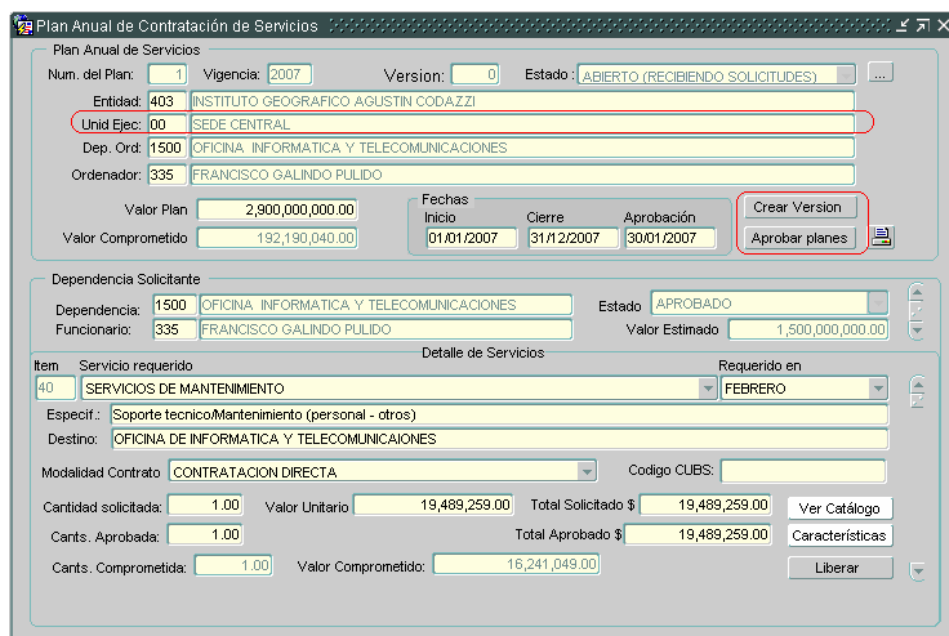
Plan Anual de Contratación de Servicios

Plan Anual de Servicios

Num. del Plan: 1 Vigencia: 2007 Version: 0 Estado : ABIERTO (RECIBIENDO SOLICITUDES) ...

Entidad: 403 INSTITUTO GEOGRAFICO AGUSTIN CODAZZI

Unid Ejec: 00 SEDE CENTRAL

Dep. Ord: 1500 OFICINA INFORMATICA Y TELECOMUNICACIONES

Ordenador: 335 FRANCISCO GALINDO PULIDO

Valor Plan 2,900,000,000.00

Valor Comprometido 192,190,040.00

Fechas

| Inicio | Cierre | Aprobación |
|---|---|---|
| 01/01/2007 | 31/12/2007 | 30/01/2007 |

Crear Version

Aprobar planes

Dependencia Solicitante

Dependencia: 1500 OFICINA INFORMATICA Y TELECOMUNICACIONES Estado APROBADO

Funcionario: 335 FRANCISCO GALINDO PULIDO Valor Estimado 1,500,000,000.00

Detalle de Servicios

Item Servicio requerido Requerido en

40 SERVICIOS DE MANTENIMIENTO FEBRERO

Especif.: Soporte tecnico/Mantenimiento (personal - otros)

Destino: OFICINA DE INFORMATICA Y TELECOMUNICAIONES

Modalidad Contrato CONTRATACION DIRECTA Codigo CUBS:

Cantidad solicitada: 1.00 Valor Unitario 19,489,259.00 Total Solicitado $ 19,489,259.00 Ver Catálogo

Cants. Aprobada: 1.00 Total Aprobado $ 19,489,259.00 Características

Cants. Comprometida: 1.00 Valor Comprometido: 16,241,049.00 Liberar